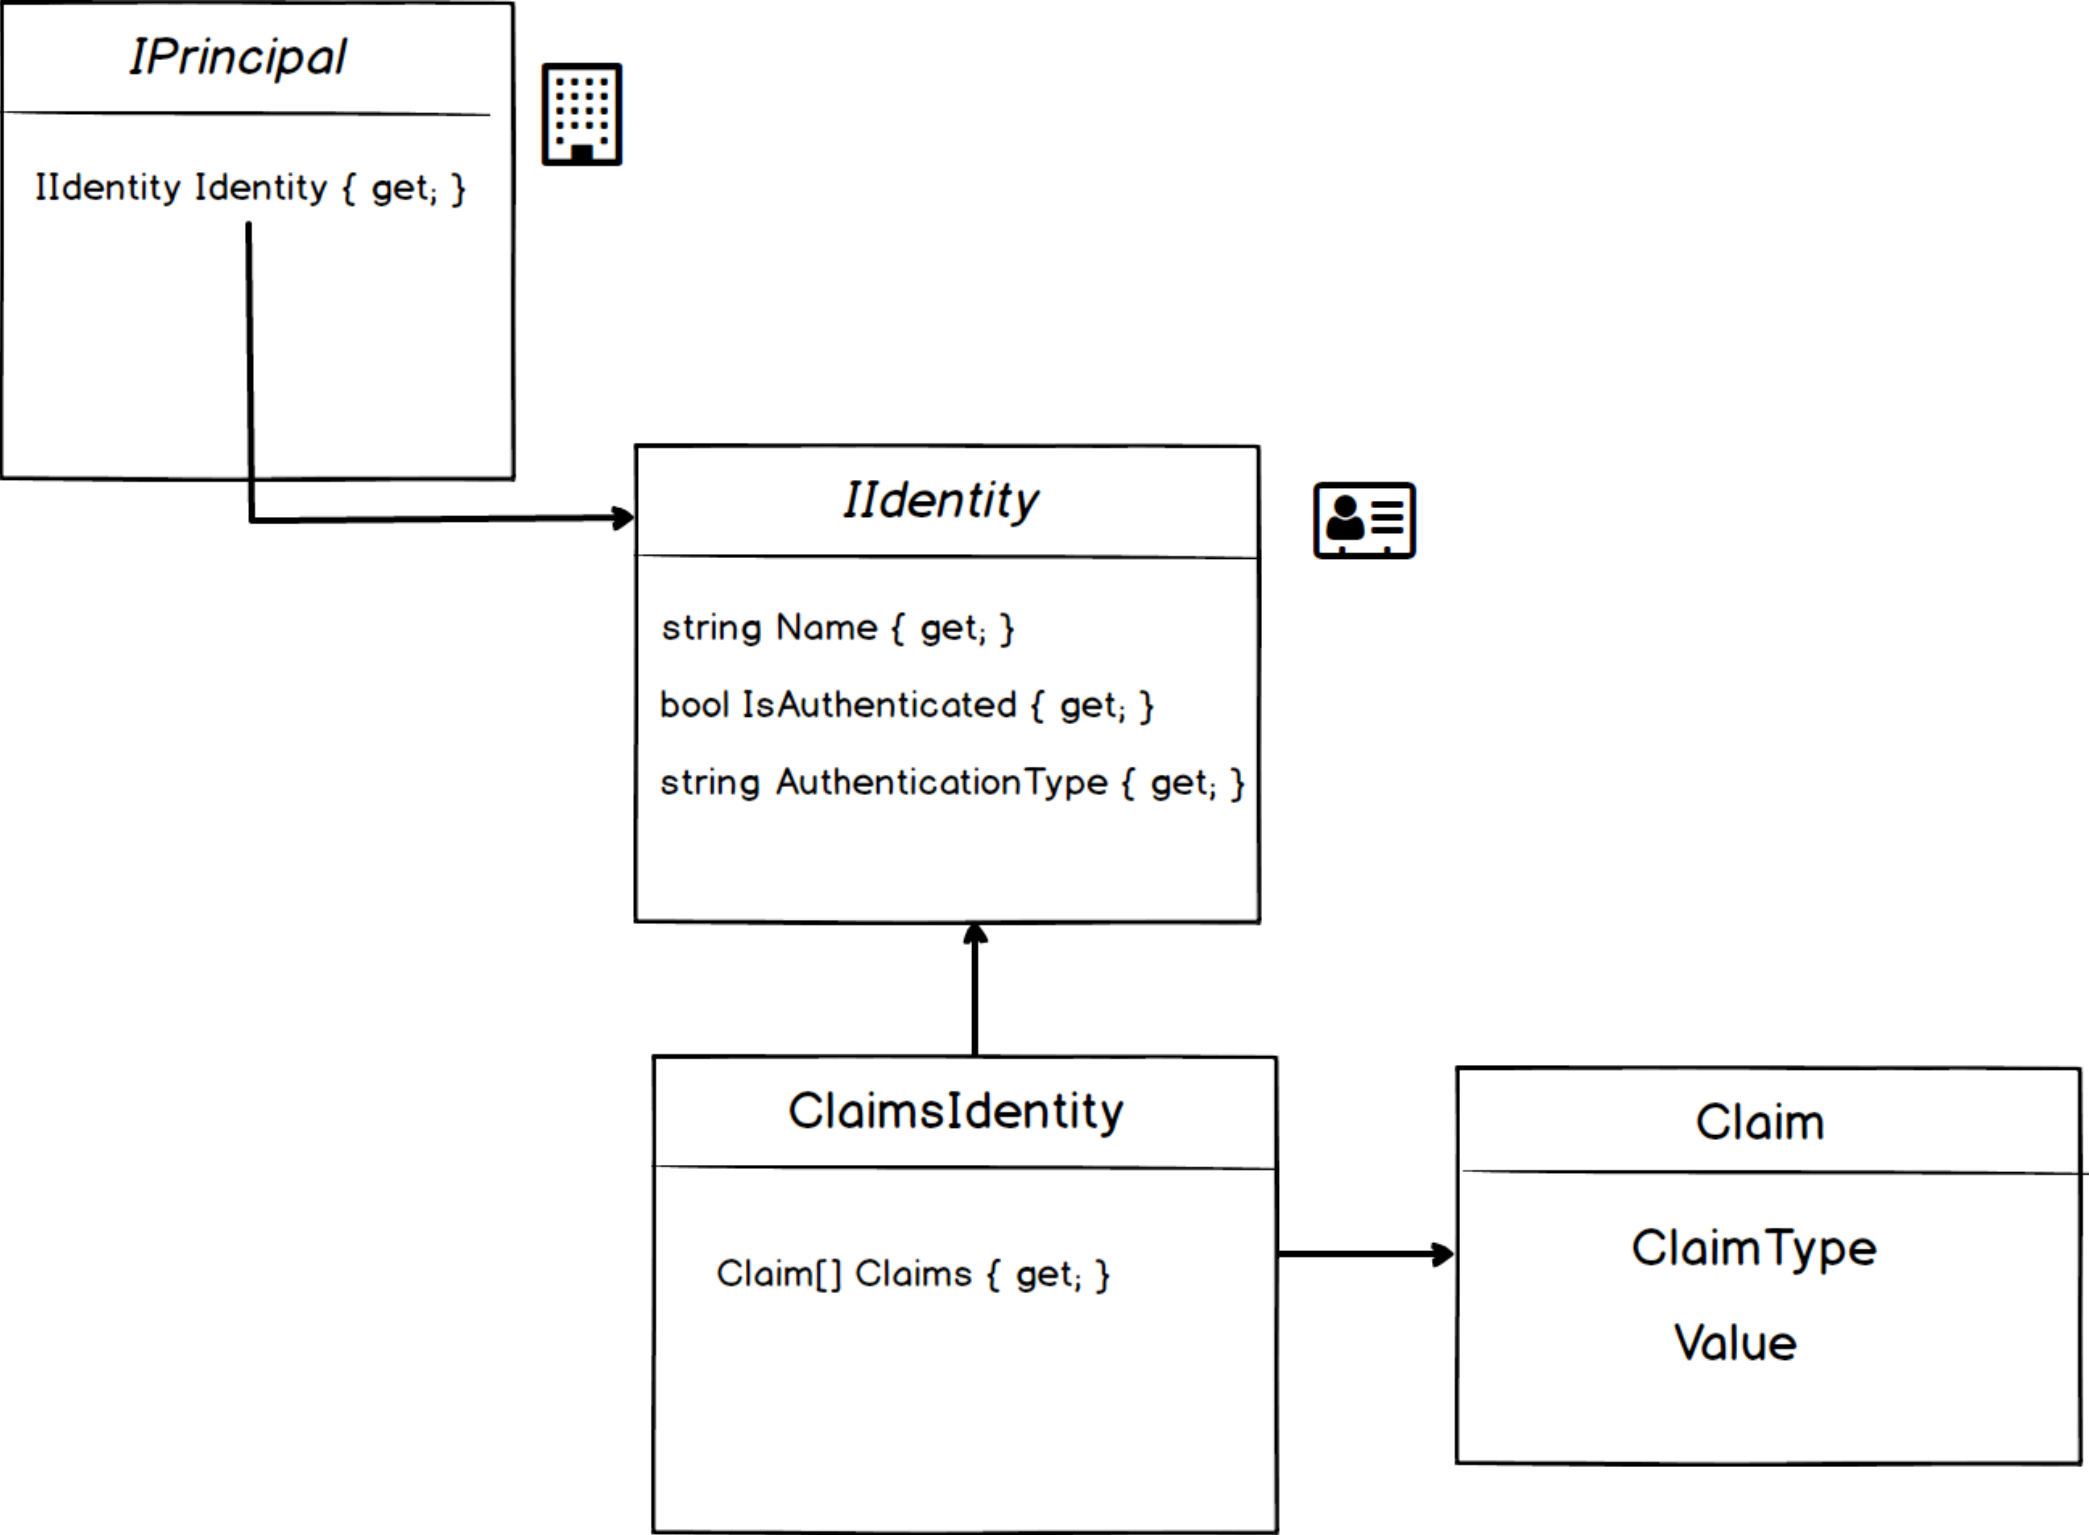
IPrincipal

IIdentity Identity { get; }

IIdentity

string Name { get; }

bool IsAuthenticated { get; }

string AuthenticationType { get; }

ClaimsIdentity

Claim[] Claims { get; }

Claim

ClaimType

Value